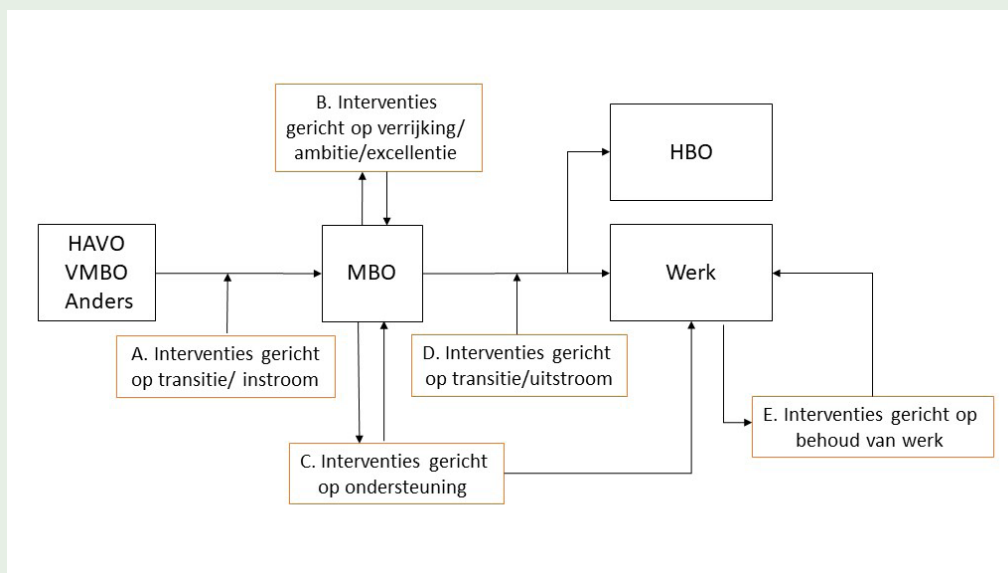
B. Interventies gericht op verrijking/ ambitie/excellentie

HBO

HAVO
VMBO
Anders

MBO

Werk

A. Interventies gericht op transitie/ instroom

D. Interventies gericht op transitie/uitstroom

E. Interventies gericht op behoud van werk

C. Interventies gericht op ondersteuning